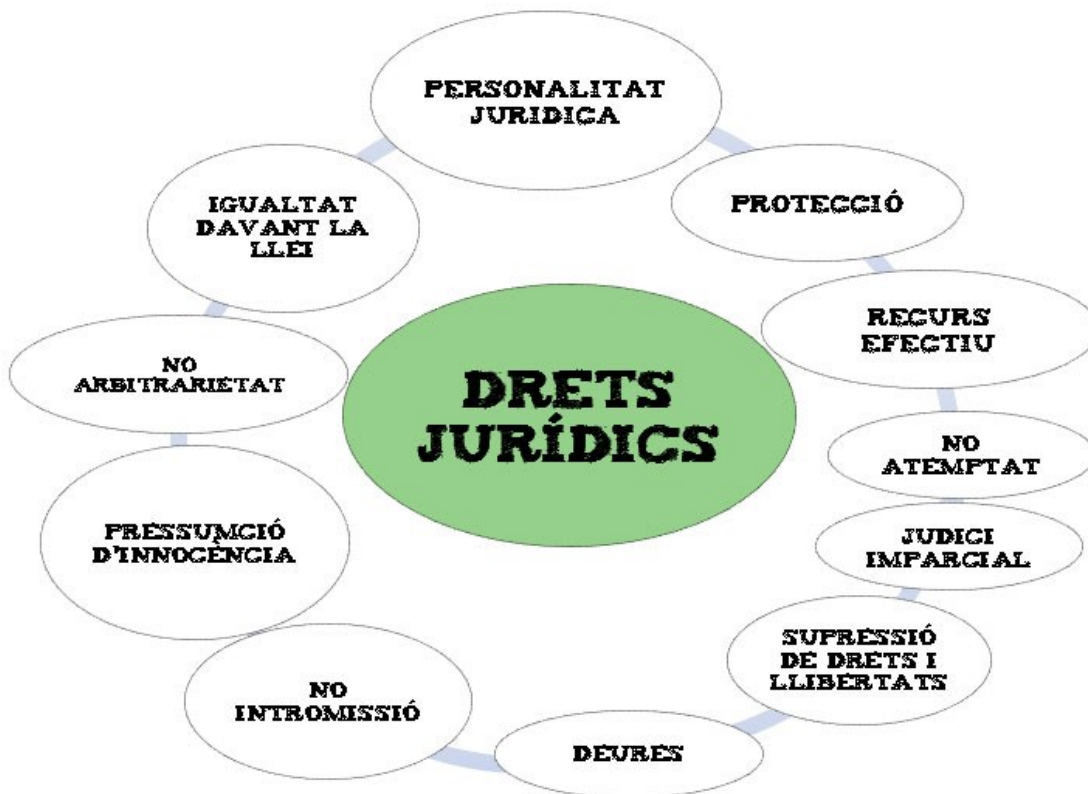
DRETS JURÍDICS

PERSONALITAT JURIDICA

PROTECCIÓ

RECURS EFECTIU

NO ATEMPTAT

JUDICI IMPARCIAL

SUPRESSIÓ DE DRETS I LLIBERTATS

DEURES

NO INTROMISSIÓ

PRESSUMCIÓ D'INNOCÈNCIA

NO ARBITRARIETAT

IGUALTAT DAVANT LA LLEI